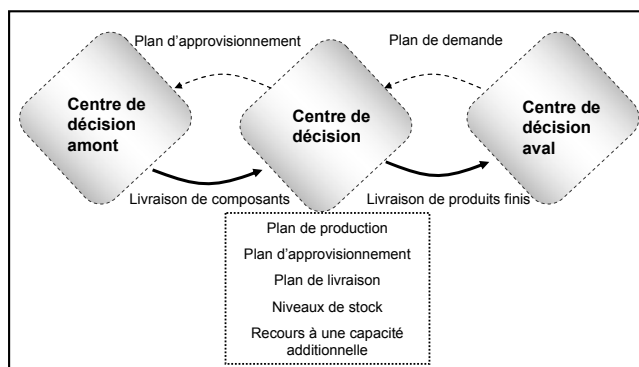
Plan d'approvisionnement

Plan de demande

Centre de décision amont

Centre de décision

Centre de décision aval

Livraison de composants

Livraison de produits finis

Plan de production

Plan d'approvisionnement

Plan de livraison

Niveaux de stock

Recours à une capacité additionnelle